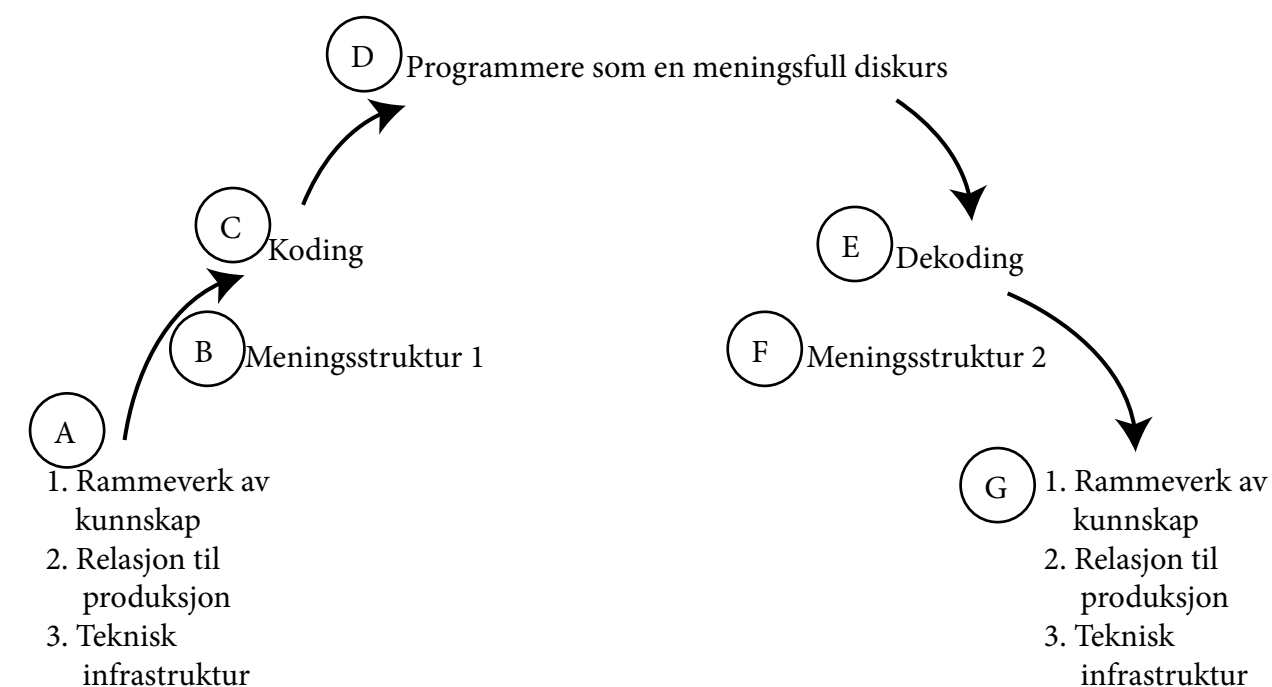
D Programmere som en meningsfull diskurs

C Koding

E Dekoding

B Meningsstruktur 1

F Meningsstruktur 2

A
1. Rammeverk av kunnskap
2. Relasjon til produksjon
3. Teknisk infrastruktur

G
1. Rammeverk av kunnskap
2. Relasjon til produksjon
3. Teknisk infrastruktur